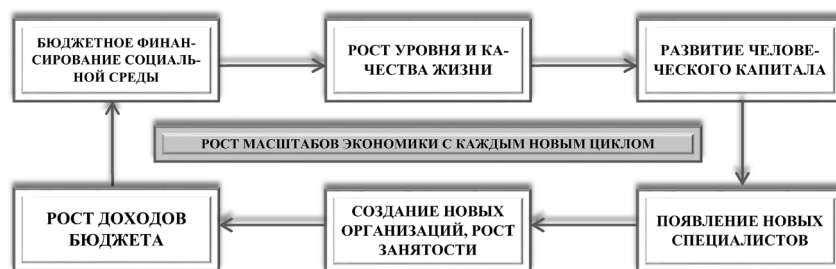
БЮДЖЕТНОЕ ФИНАНСИРОВАНИЕ СОЦИАЛЬНОЙ СРЕДЫ

РОСТ УРОВНЯ И КАЧЕСТВА ЖИЗНИ

РАЗВИТИЕ ЧЕЛОВЕЧЕСКОГО КАПИТАЛА

РОСТ МАСШТАБОВ ЭКОНОМИКИ С КАЖДЫМ НОВЫМ ЦИКЛОМ

РОСТ ДОХОДОВ БЮДЖЕТА

СОЗДАНИЕ НОВЫХ ОРГАНИЗАЦИЙ, РОСТ ЗАНЯТОСТИ

ПОЯВЛЕНИЕ НОВЫХ СПЕЦИАЛИСТОВ